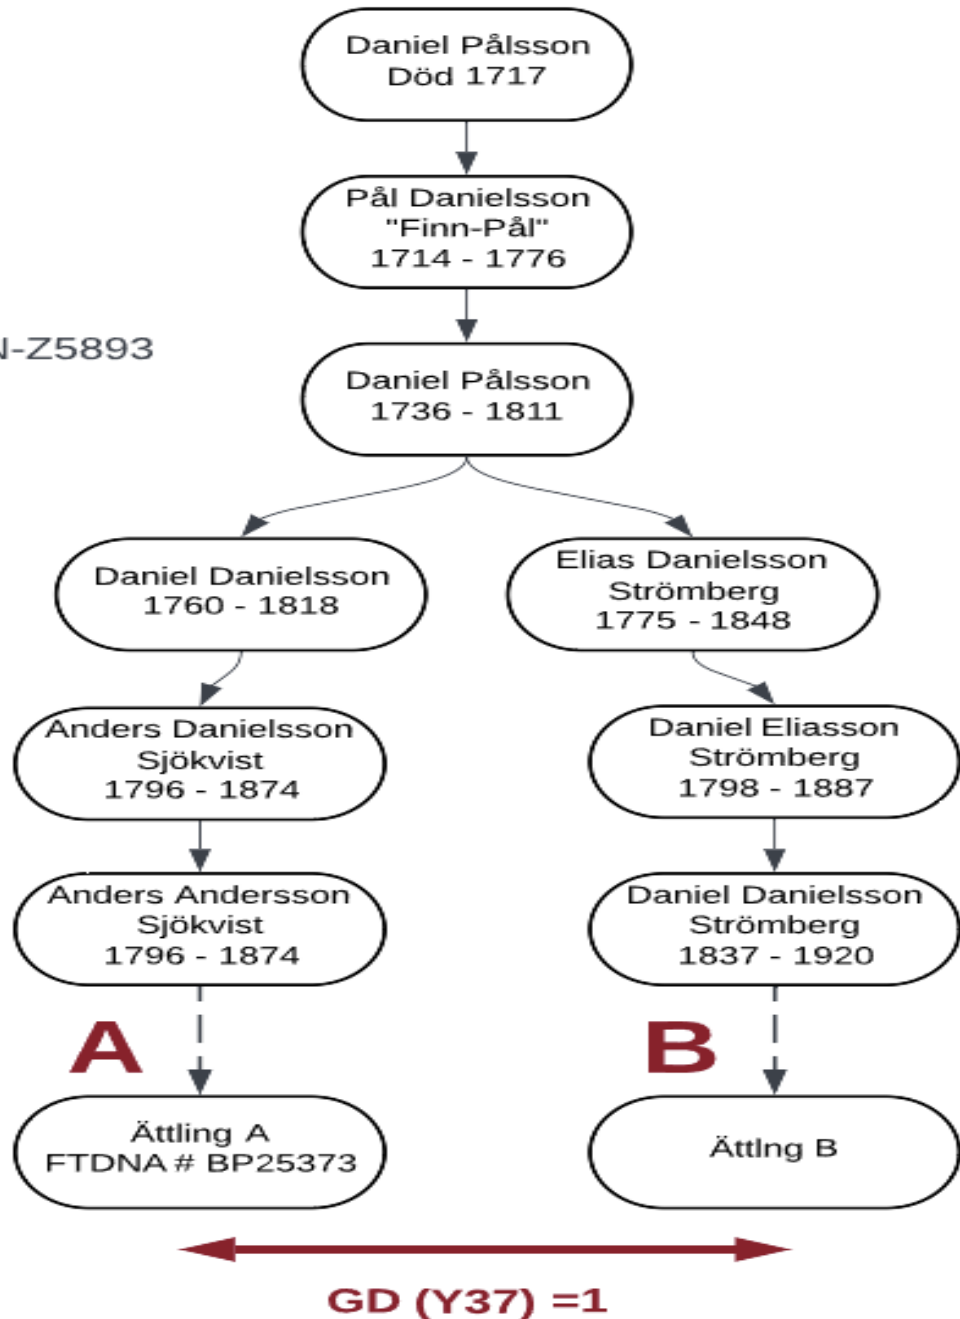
Daniel Pålsson
Död 1717

Pål Danielsson
"Finn-Pål"
1714 - 1776

N-Z5893

Daniel Pålsson
1736 - 1811

Daniel Danielsson
1760 - 1818

Elias Danielsson
Strömberg
1775 - 1848

Anders Danielsson
Sjökvist
1796 - 1874

Daniel Eliasson
Strömberg
1798 - 1887

Anders Andersson
Sjökvist
1796 - 1874

Daniel Danielsson
Strömberg
1837 - 1920

A

B

Ättling A
FTDNA # BP25373

Ättlng B

GD (Y37) =1